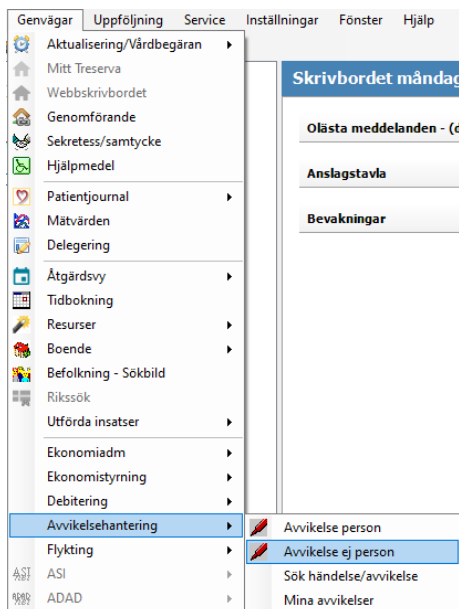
Genvägar Uppföljning Service Inställningar Fönster Hjälp

Aktualisering/Vårdbegäran
Mitt Treserva
Webbskrivbordet
Genomförande
Sekretess/samtycke
Hjälpmedel
Patientjournal
Mätvärden
Delegering
Åtgärdsvy
Tidbokning
Resurser
Boende
Befolkning - Sökbild
Rikssök
Utförda insatser
Ekonomiadm
Ekonomistyrning
Debitering
Avvikelsehantering
Flykting
ASI
ADAD

Avvikelse person
Avvikelse ej person
Sök händelse/avvikelse
Mina avvikelser

Skrivbordet månda

Olästa meddelanden - (d

Anslagstavla

Bevakningar